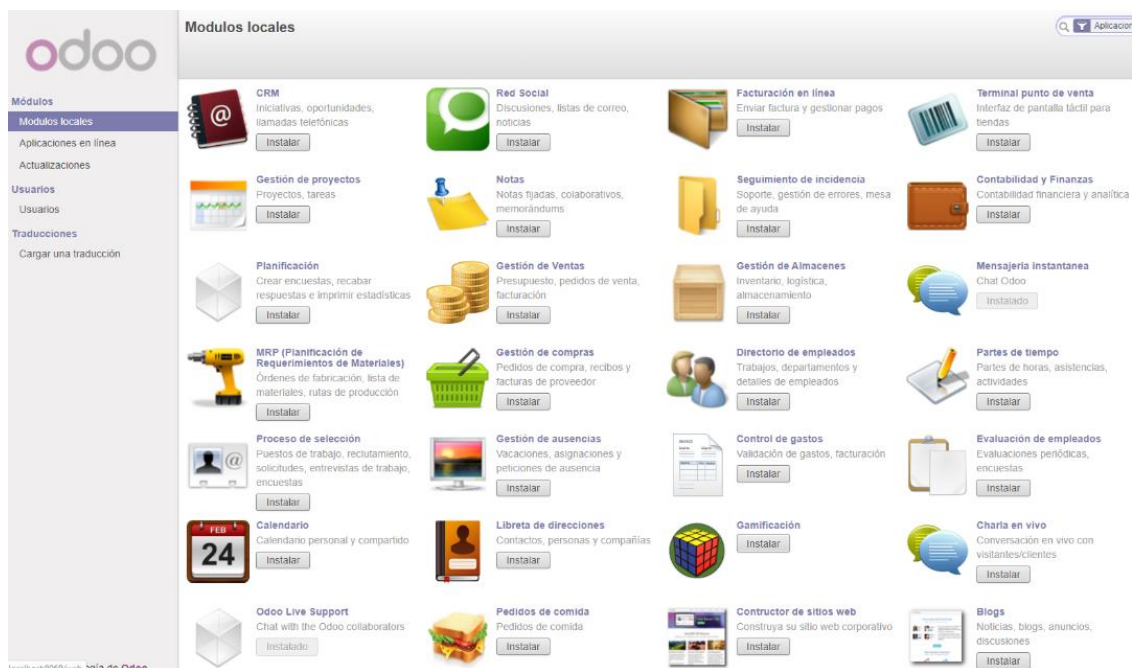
odoo

Módulos
Modulos locales
Aplicaciones en línea
Actualizaciones
Usuarios
Usuarios
Traducciones
Cargar una traducción

Modulos locales

Aplicacion

CRM
Iniciativas, oportunidades, llamadas telefónicas
Instalar

Red Social
Discusiones, listas de correo, noticias
Instalar

Facturación en línea
Enviar factura y gestionar pagos
Instalar

Terminal punto de venta
Interfaz de pantalla táctil para tiendas
Instalar

Gestión de proyectos
Proyectos, tareas
Instalar

Notas
Notas fijadas, colaborativos, memorándums
Instalar

Seguimiento de incidencia
Soporte, gestión de errores, mesa de ayuda
Instalar

Contabilidad y Finanzas
Contabilidad financiera y analítica
Instalar

Planificación
Crear encuestas, recabar respuestas e imprimir estadísticas
Instalar

Gestión de Ventas
Presupuesto, pedidos de venta, facturación
Instalar

Gestión de Almacenes
Inventario, logística, almacenamiento
Instalar

Mensajería instantanea
Chat Odoo
Instalado

MRP (Planificación de Requerimientos de Materiales)
Órdenes de fabricación, lista de materiales, rutas de producción
Instalar

Gestión de compras
Pedidos de compra, recibos y facturas de proveedor
Instalar

Directorio de empleados
Trabajos, departamentos y detalles de empleados
Instalar

Partes de tiempo
Partes de horas, asistencias, actividades
Instalar

Proceso de selección
Puestos de trabajo, reclutamiento, solicitudes, entrevistas de trabajo, encuestas
Instalar

Gestión de ausencias
Vacaciones, asignaciones y peticiones de ausencia
Instalar

Control de gastos
Validación de gastos, facturación
Instalar

Evaluación de empleados
Evaluaciones periódicas, encuestas
Instalar

FEB
24
Calendario
Calendario personal y compartido
Instalar

Libreta de direcciones
Contactos, personas y compañías
Instalar

Gamificación
Instalar

Charla en vivo
Conversación en vivo con visitantes/clientes
Instalar

Odoo Live Support
Chat with the Odoo collaborators
Instalado

Pedidos de comida
Pedidos de comida
Instalar

Contructor de sitios web
Construya su sitio web corporativo
Instalar

Blogs
Noticias, blogs, anuncios, discusiones
Instalar

localhost:8069/web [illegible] ogía de Odoo